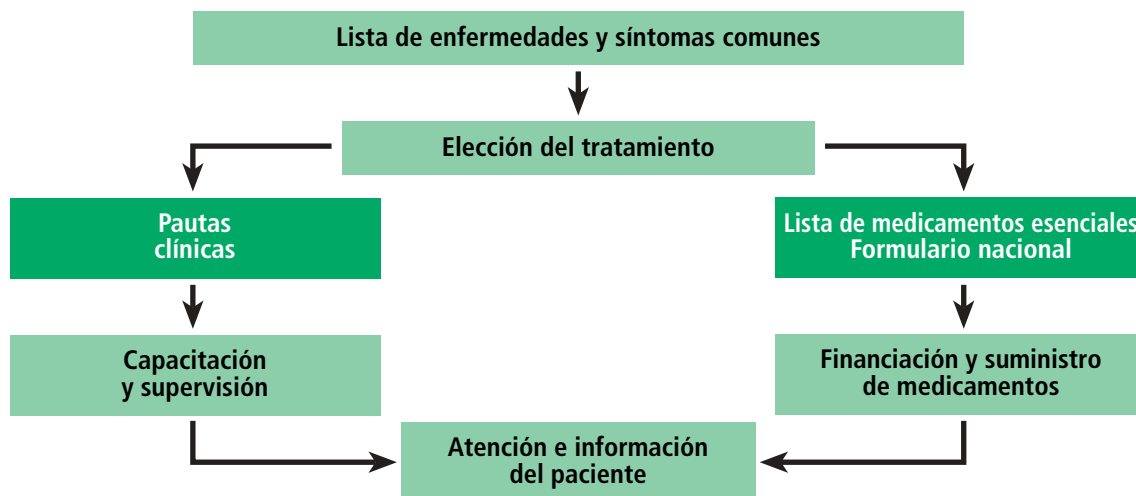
Lista de enfermedades y síntomas comunes

Elección del tratamiento

Pautas clínicas

Lista de medicamentos esenciales
Formulario nacional

Capacitación y supervisión

Financiación y suministro de medicamentos

Atención e información del paciente